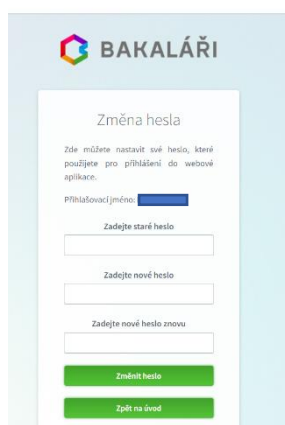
BAKALÁŘI

Změna hesla

Zde můžete nastavit své heslo, které použijete pro přihlášení do webové aplikace.

Přihlašovací jméno:

Zadejte staré heslo

Zadejte nové heslo

Zadejte nové heslo znovu

Změnit heslo

Zpět na úvod